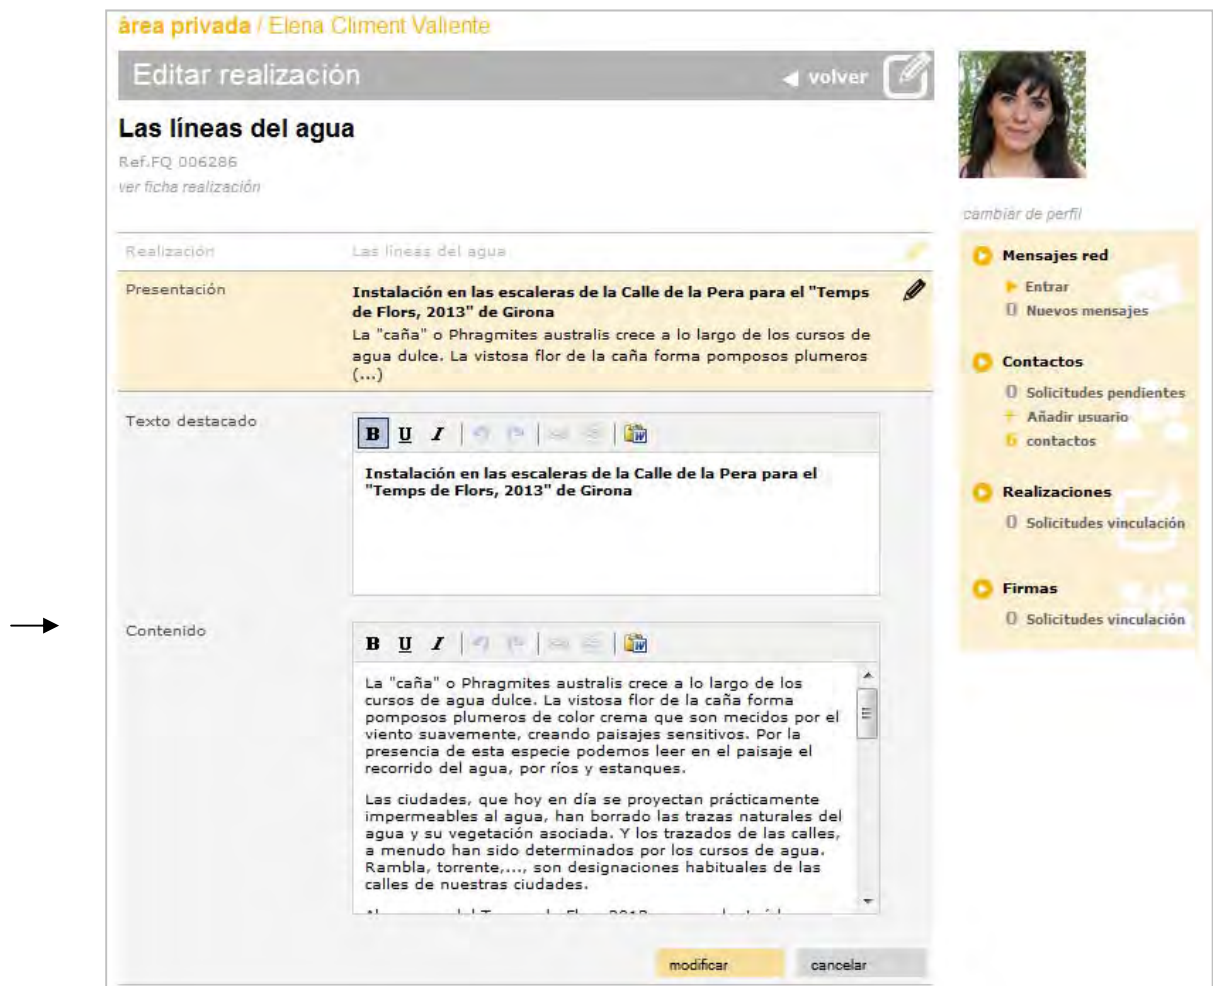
área privada / Elena Climent Valiente

Editar realización

volver

Las líneas del agua

Ref.FQ 006286

ver ficha realización

cambiar de perfil

Realización Las líneas del agua

Presentación **Instalación en las escaleras de la Calle de la Pera para el "Temps de Flors, 2013" de Girona** La "caña" o Phragmites australis crece a lo largo de los cursos de agua dulce. La vistosa flor de la caña forma pomposos plumeros (...)

Texto destacado

B U I

**Instalación en las escaleras de la Calle de la Pera para el "Temps de Flors, 2013" de Girona**

Contenido

B U I

La "caña" o Phragmites australis crece a lo largo de los cursos de agua dulce. La vistosa flor de la caña forma pomposos plumeros de color crema que son mecidos por el viento suavemente, creando paisajes sensitivos. Por la presencia de esta especie podemos leer en el paisaje el recorrido del agua, por ríos y estanques.

Las ciudades, que hoy en día se proyectan prácticamente impermeables al agua, han borrado las trazas naturales del agua y su vegetación asociada. Y los trazados de las calles, a menudo han sido determinados por los cursos de agua. Rambla, torrente,..., son designaciones habituales de las calles de nuestras ciudades.

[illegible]

modificar cancelar

Mensajes red
Entrar
0 Nuevos mensajes

Contactos
0 Solicitudes pendientes
+ Añadir usuario
6 contactos

Realizaciones
0 Solicitudes vinculación

Firmas
0 Solicitudes vinculación